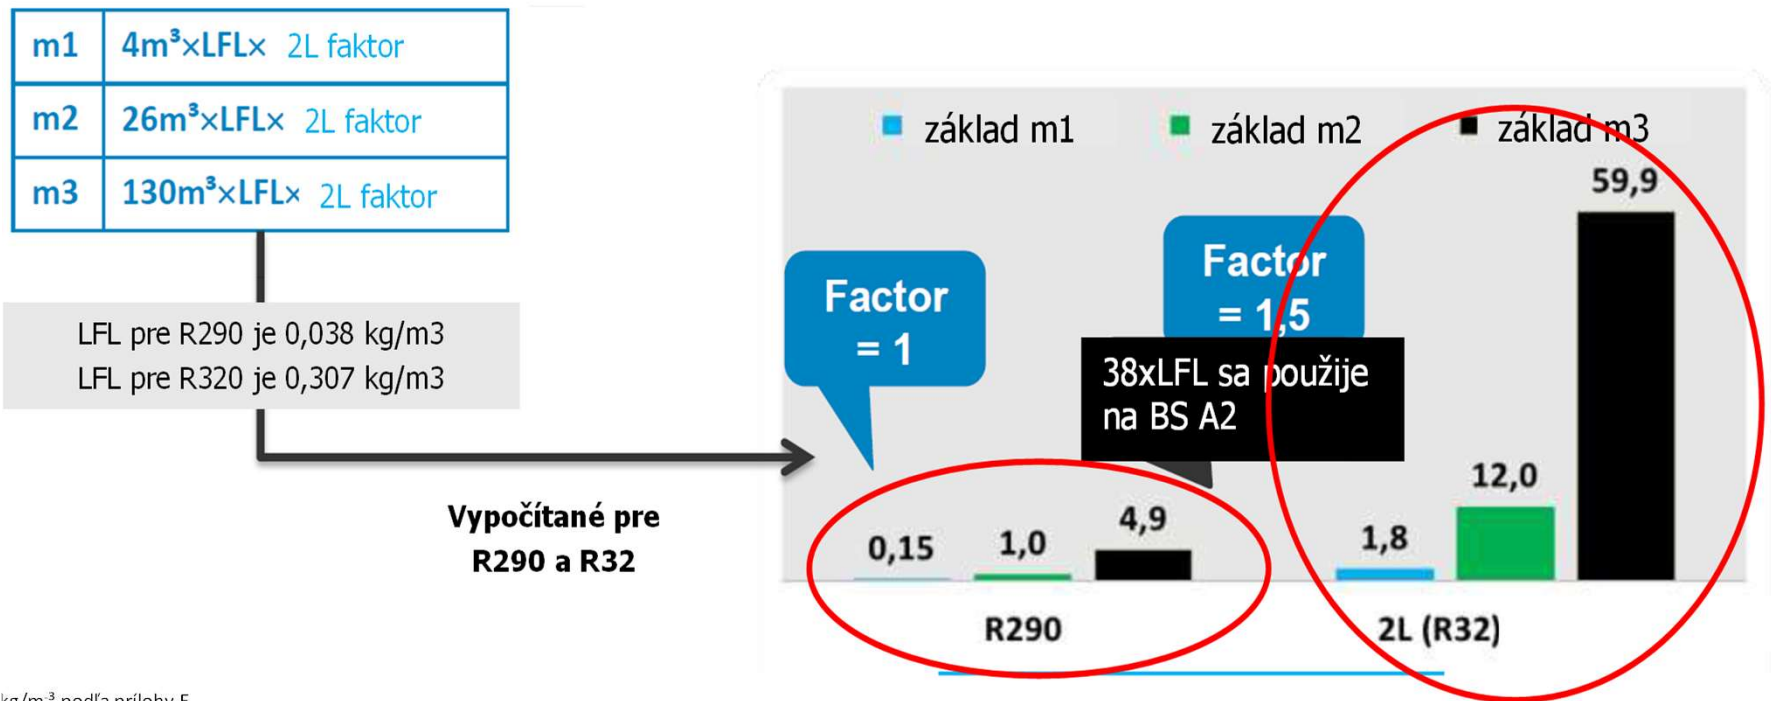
| m1 | $4m^3$×LFL× 2L faktor |
|---|---|
| m2 | $26m^3$×LFL× 2L faktor |
| m3 | $130m^3$×LFL× 2L faktor |

LFL pre R290 je 0,038 kg/m3
LFL pre R320 je 0,307 kg/m3

Vypočítané pre R290 a R32

základ m1 základ m2 základ m3

Factor = 1

Factor = 1,5

38xLFL sa použije na BS A2

0,15 1,0 4,9 1,8 12,0 59,9

R290 2L (R32)

kg/m$^3$ podľa prílohy E